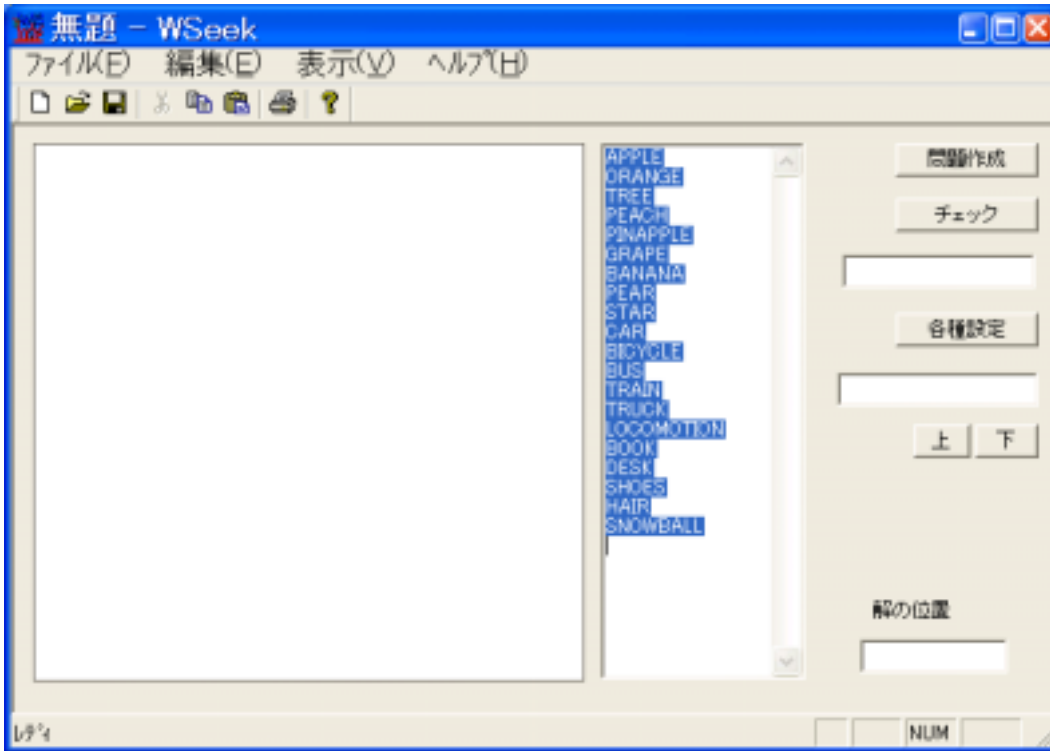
無題 - WSeek

ファイル(F) 編集(E) 表示(V) ヘルプ(H)

APPLE
ORANGE
TREE
PEACH
PINAPPLE
GRAPE
BANANA
PEAR
STAR
CAR
BICYCLE
BUS
TRAIN
TRUCK
LOCOMOTION
BOOK
DESK
SHOES
HAIR
SNOWBALL

問題作成

チェック

各種設定

上 下

解の位置

ﾚﾃﾞｨ

NUM